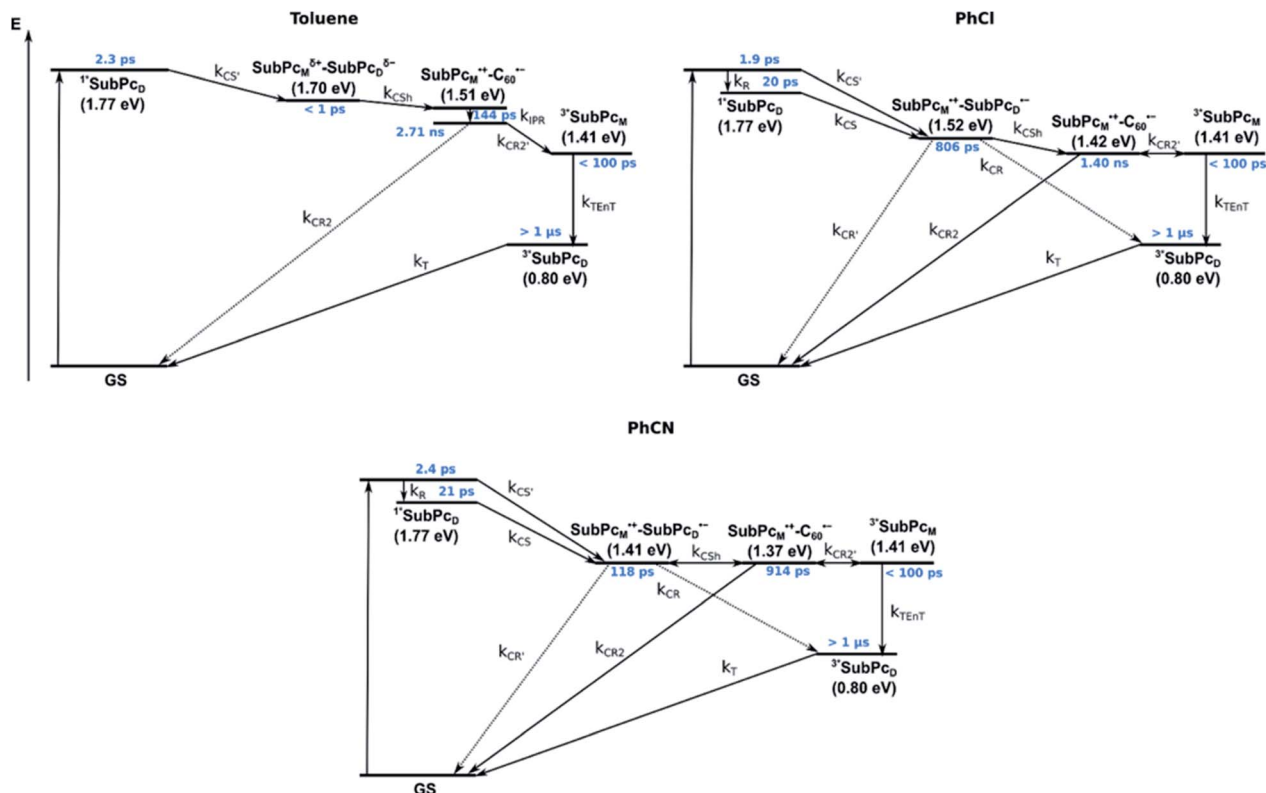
E

Toluene

2.3 ps
$^{1*}$SubPc$_D$
(1.77 eV)
k$_{CS'}$
SubPc$_M$$^{\delta+}$-SubPc$_D$$^{\delta-}$
(1.70 eV)
< 1 ps
k$_{CSh}$
SubPc$_M$$^{\bullet+}$-C$_{60}$$^{\bullet-}$
(1.51 eV)
144 ps
k$_{IPR}$
2.71 ns
$^{3*}$SubPc$_M$
(1.41 eV)
k$_{CR2'}$
< 100 ps
k$_{TEnT}$
k$_{CR2}$
> 1 µs
k$_T$
$^{3*}$SubPc$_D$
(0.80 eV)
GS

PhCl

1.9 ps
k$_R$
20 ps
$^{1*}$SubPc$_D$
(1.77 eV)
k$_{CS'}$
k$_{CS}$
SubPc$_M$$^{\bullet+}$-SubPc$_D$$^{\bullet-}$
(1.52 eV)
806 ps
k$_{CSh}$
SubPc$_M$$^{\bullet+}$-C$_{60}$$^{\bullet-}$
(1.42 eV)
1.40 ns
k$_{CR2'}$
$^{3*}$SubPc$_M$
(1.41 eV)
< 100 ps
k$_{CR}$
k$_{TEnT}$
k$_{CR'}$
k$_{CR2}$
> 1 µs
k$_T$
$^{3*}$SubPc$_D$
(0.80 eV)
GS

PhCN

2.4 ps
k$_R$
21 ps
$^{1*}$SubPc$_D$
(1.77 eV)
k$_{CS'}$
k$_{CS}$
SubPc$_M$$^{\bullet+}$-SubPc$_D$$^{\bullet-}$
(1.41 eV)
118 ps
k$_{CSh}$
SubPc$_M$$^{\bullet+}$-C$_{60}$$^{\bullet-}$
(1.37 eV)
914 ps
k$_{CR2'}$
$^{3*}$SubPc$_M$
(1.41 eV)
< 100 ps
k$_{CR}$
k$_{TEnT}$
k$_{CR'}$
k$_{CR2}$
> 1 µs
k$_T$
$^{3*}$SubPc$_D$
(0.80 eV)
GS